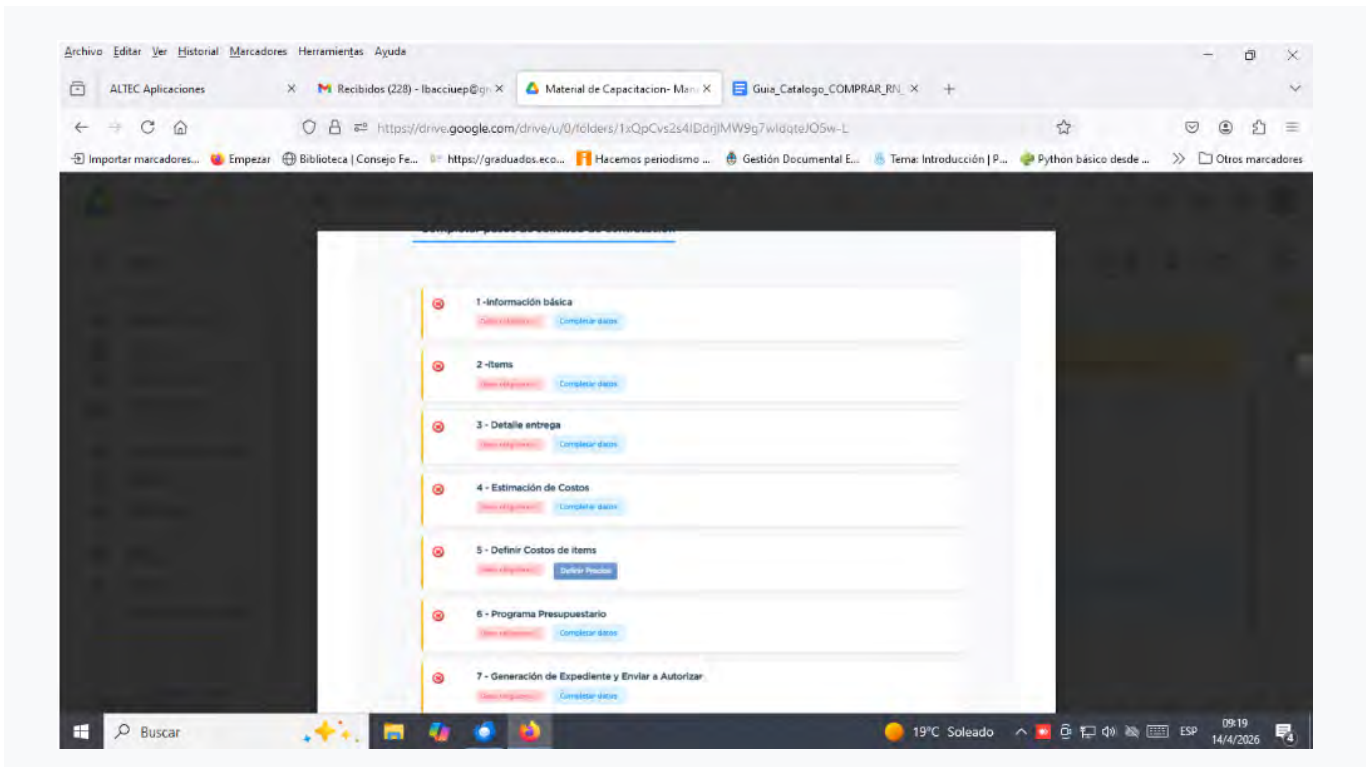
Archivo Editar Ver Historial Marcadores Herramientas Ayuda

ALTEC Aplicaciones ×
Recibidos (228) - lbacciuep@g ×
Material de Capacitacion- Man ×
Guia_Catalogo_COMPRAR_RN ×
+

https://drive.google.com/drive/u/0/folders/1xQpCvs2s4IDdrjMW9g7wldqteJO5w-L

Importar marcadores... Empezar Biblioteca | Consejo Fe... https://graduados.eco... Hacemos periodismo ... Gestión Documental E... Tema: Introducción | P... Python básico desde ... Otros marcadores

1 -Información básica
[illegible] Completar datos

2 -Items
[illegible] Completar datos

3 - Detalle entrega
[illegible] Completar datos

4 - Estimación de Costos
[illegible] Completar datos

5 - Definir Costos de items
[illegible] Definir Precios

6 - Programa Presupuestario
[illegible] Completar datos

7 - Generación de Expediente y Enviar a Autorizar
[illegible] Completar datos

Buscar
19°C Soleado
ESP
09:19
14/4/2026